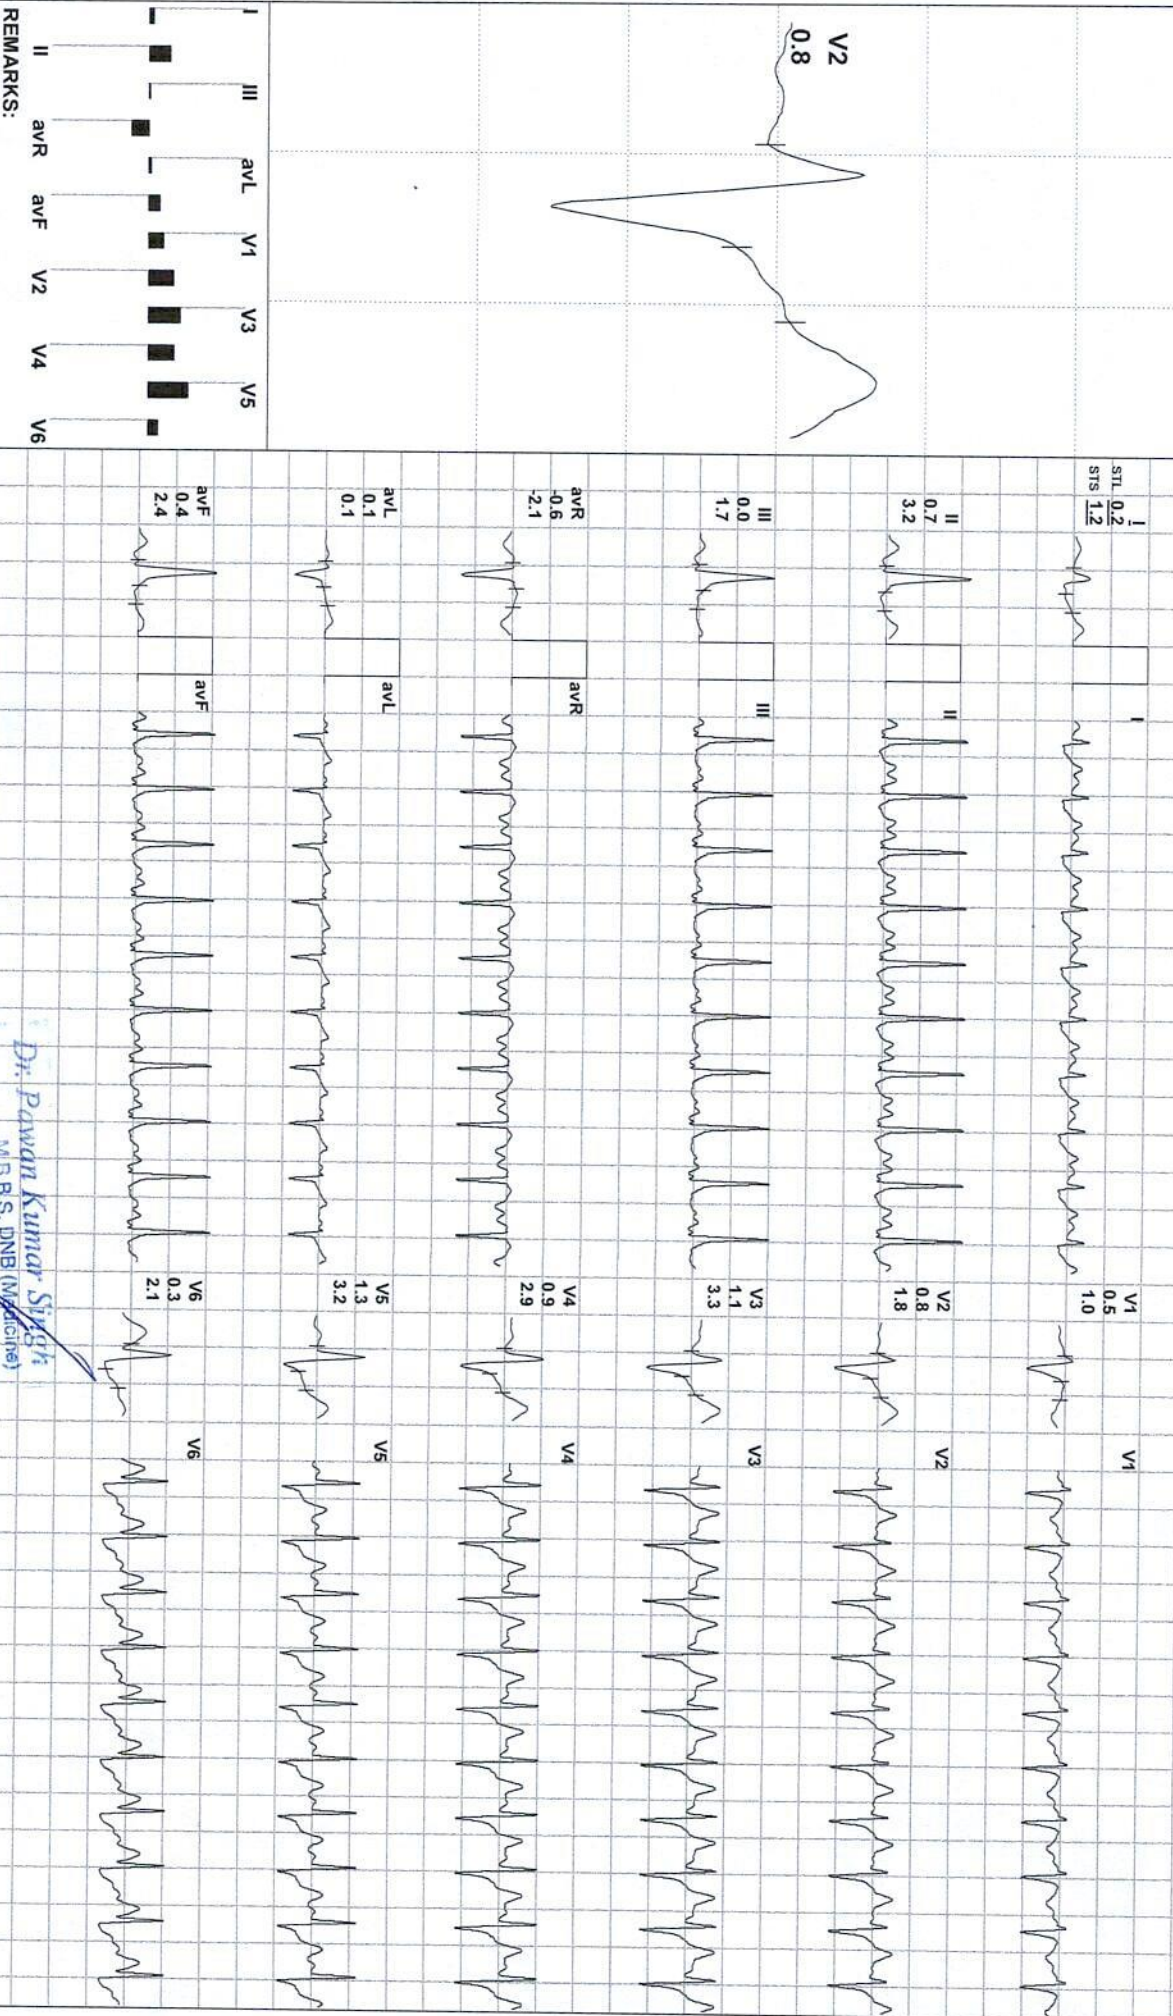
V2
0.8

I III avL V1 V3 V5
II avR avF V2 V4 V6
REMARKS:

STL STS
I
0.2
1.2

II
0.7
3.2

III
0.0
1.7

avR
-0.6
-2.1

avL
0.1
0.1

avF
0.4
2.4

I
II
III
avR
avL
avF

V1
0.5
1.0

V2
0.8
1.8

V3
1.1
3.3

V4
0.9
2.9

V5
1.3
3.2

V6
0.3
2.1

V1
V2
V3
V4
V5
V6

Dr. Pawan Kumar Singh
M.B.B.S., DNB (Medicine)